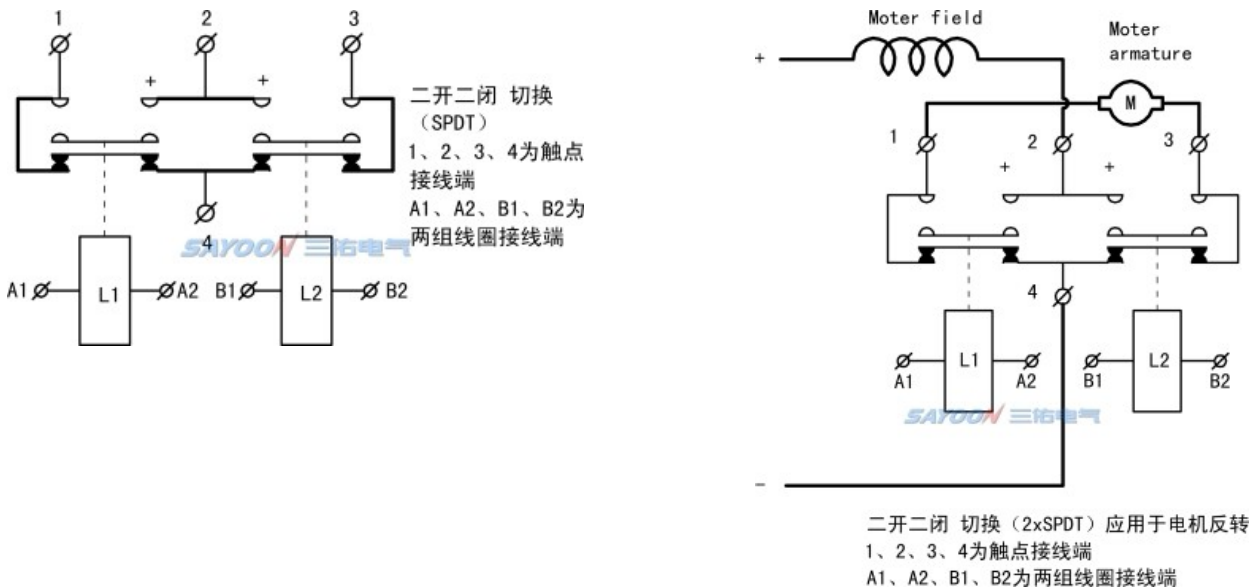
1
2
3
+
+
二开二闭 切换
（SPDT）
1、2、3、4为触点接线端
A1、A2、B1、B2为两组线圈接线端
4
SAYOON 三佑电气
A1
L1
A2
B1
L2
B2

Moter field
Moter armature
+
M
1
2
3
+
+
4
L1
L2
A1
A2
B1
B2
SAYOON 三佑电气
-
二开二闭 切换（2xSPDT）应用于电机反转
1、2、3、4为触点接线端
A1、A2、B1、B2为两组线圈接线端